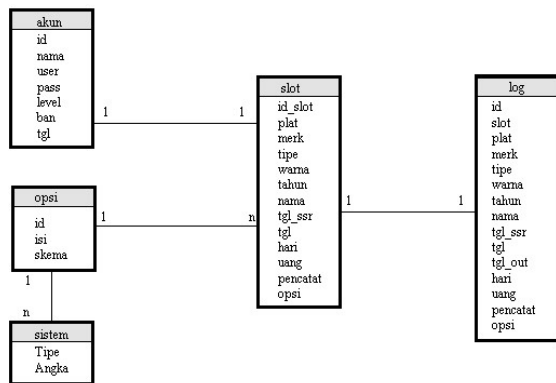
akun
id
nama
user
pass
level
ban
tgl

1

1

slot
id_slot
plat
merk
tipe
warna
tahun
nama
tgl_ssr
tgl
hari
uang
pencatat
opsi

1

1

log
id
slot
plat
merk
tipe
warna
tahun
nama
tgl_ssr
tgl
tgl_out
hari
uang
pencatat
opsi

opsi
id
isi
skema

1

n

1

n

sistem
Tipe
Angka